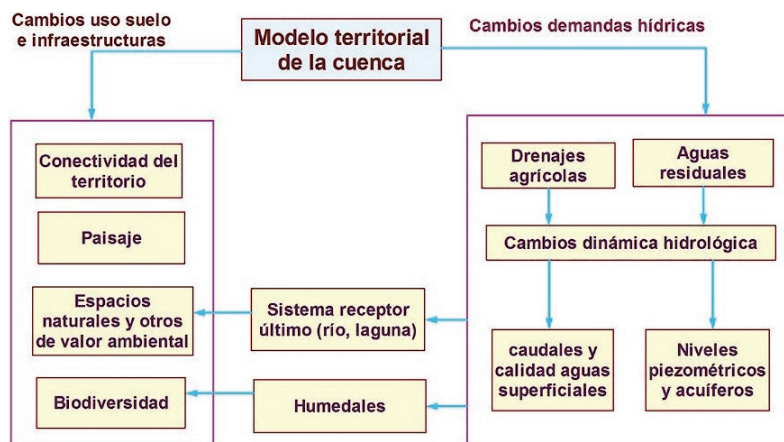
Cambios uso suelo e infraestructuras

Modelo territorial de la cuenca

Cambios demandas hídricas

Conectividad del territorio

Paisaje

Espacios naturales y otros de valor ambiental

Biodiversidad

Sistema receptor último (río, laguna)

Humedales

Drenajes agrícolas

Aguas residuales

Cambios dinámica hidrológica

caudales y calidad aguas superficiales

Niveles piezométricos y acuíferos